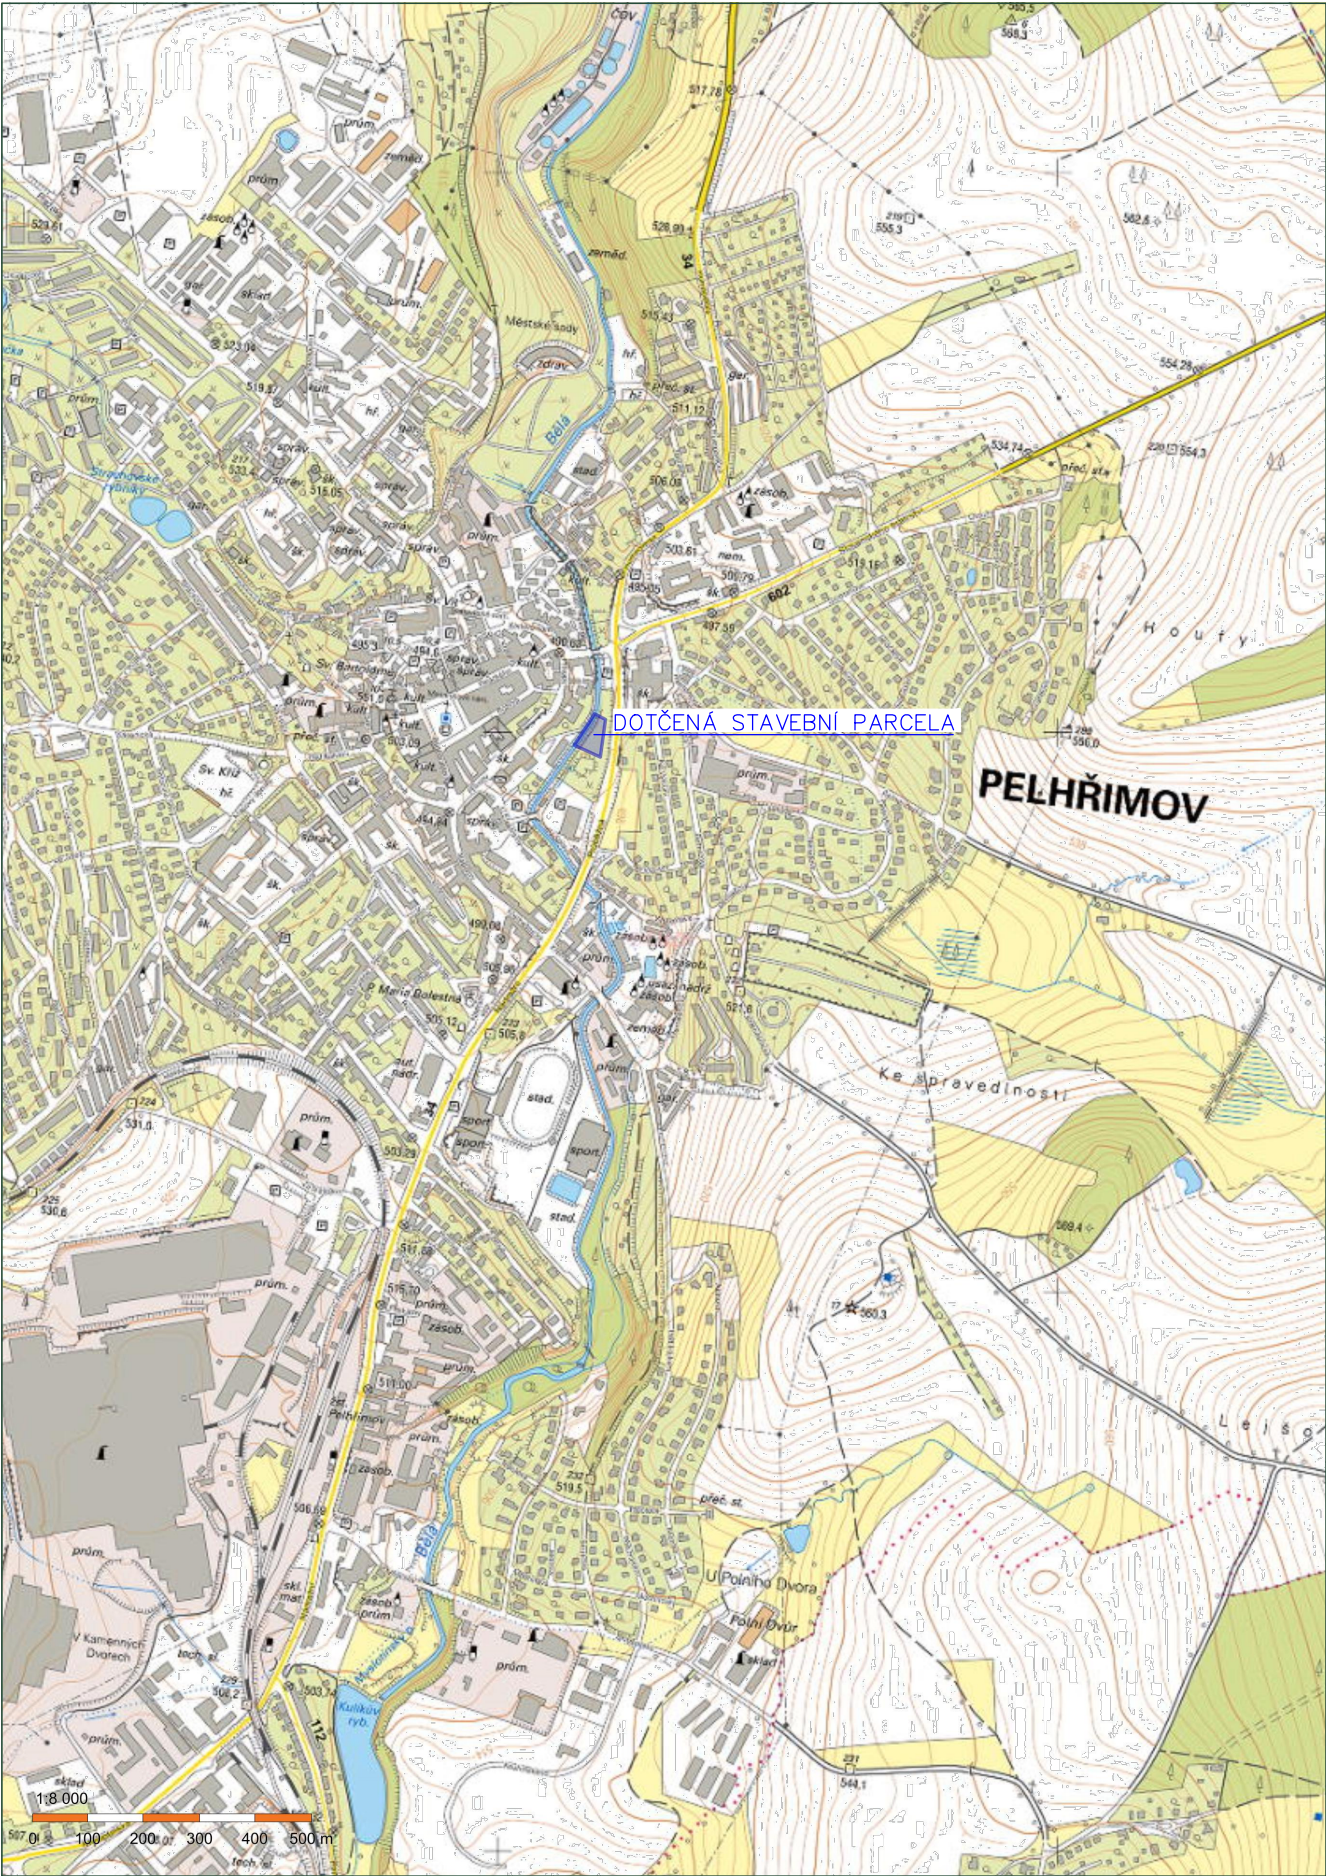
čov
517,78
prům.
zeměd.
prům.
zásob.
sklad
prům.
Městské sady
zdrav.
528,93
34
zeměd.
515,43
hř.
přeč. st.
gar.
511,12
Bělá
stad.
506,03
zásob.
503,61
nem.
501,79
495,05
497,59
602
515,16
219
555,3
582,6
554,28
534,74
226
554,3
přeč. st.
Houfy
Strachovské rybníky
správ.
šk.
515,05
správ.
hř.
šk.
správ.
prům.
Sv. Vít
495,3
Sv. Bartoloměj
kult.
kult.
prům.
přeč. st.
kult.
Sv. Kříž
hř.
kult.
DOTČENÁ STAVEBNÍ PARCELA
288
556,0
PELHŘIMOV
prům.
správ.
šk.
šk.
490,08
505,09
P. Marie Bolestná
505,12
505,8
zásob.
zásob.
usaz. nádrž
zásob.
zeměd.
prům.
521,6
Ke spravedlnosti
531,0
prům.
stad.
sport.
sport.
503,29
530,6
sport.
stad.
569,4
prům.
511,08
515,70
prům.
zásob.
prům.
511,00
560,3
Pelhřimov
zásob.
prům.
zásob.
519,5
Lešo
přeč. st.
506,69
Bělá
U Polního Dvora
Polní Dvůr
sklad
skl.
zásob.
prům.
prům.
V Kamenných Dvorech
prům.
tech.
506,2
503,7
112
Kulíkův ryb.
231
544,1
sklad
tech.
1:8 000
0
100
200
300
400
500 m